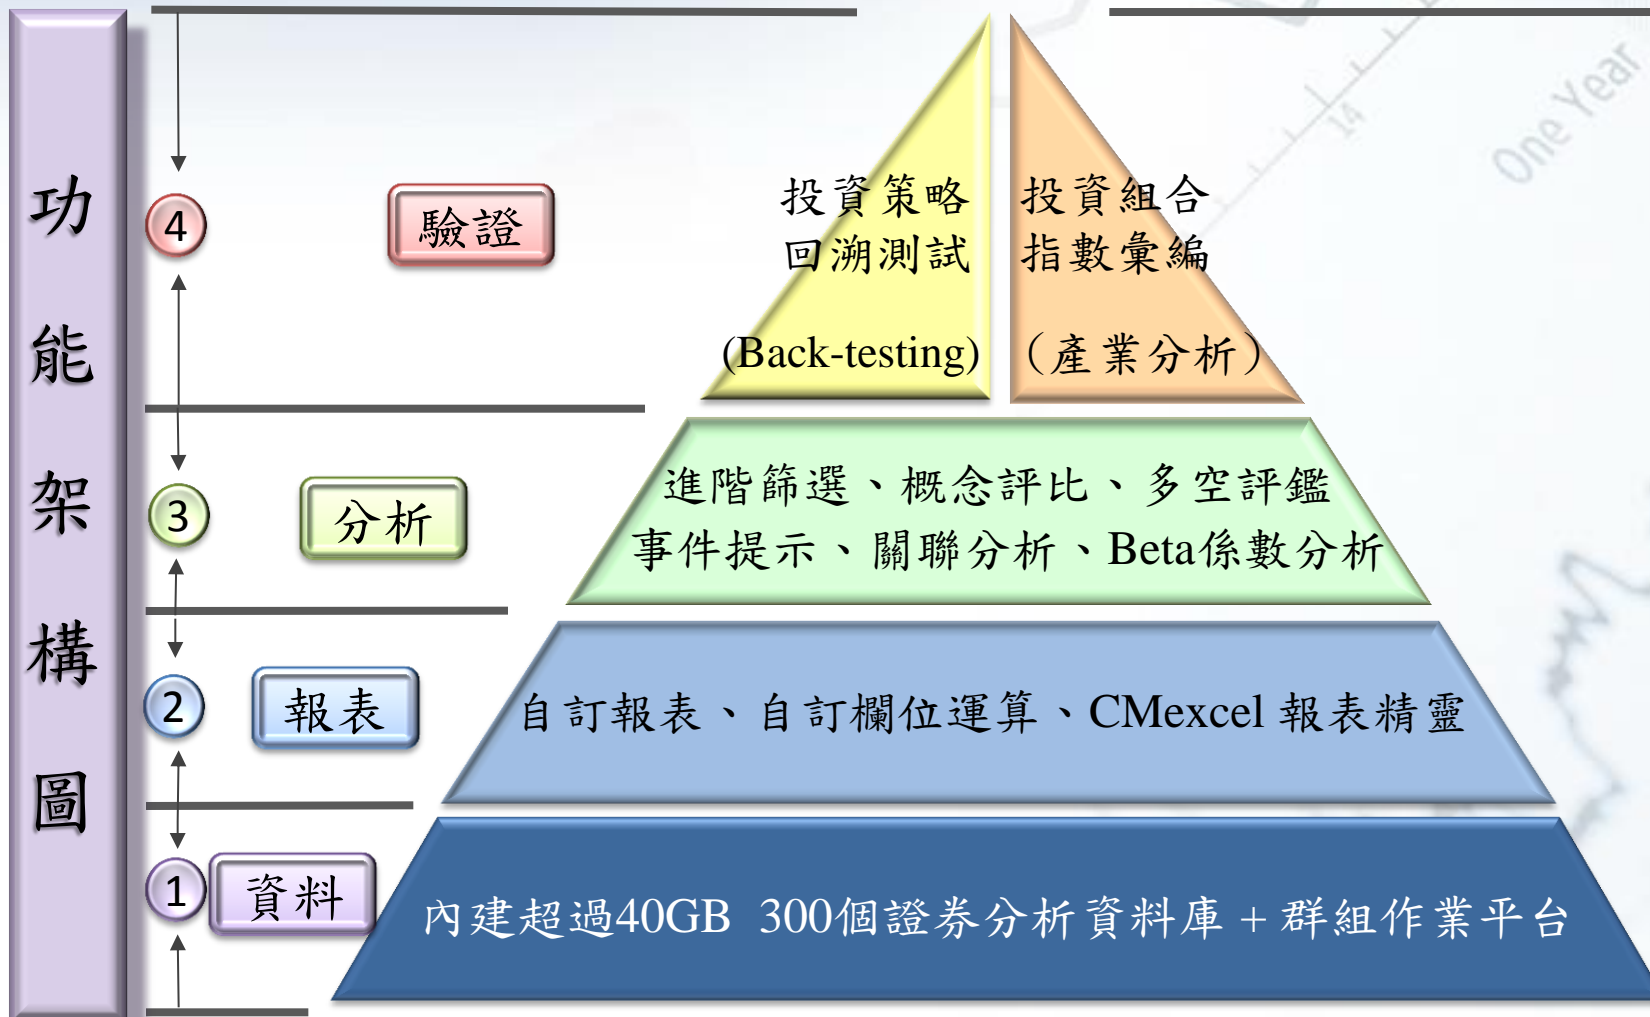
功能架構圖

4 驗證

投資策略回溯測試

(Back-testing)

投資組合指數彙編

(產業分析)

3 分析

進階篩選、概念評比、多空評鑑
事件提示、關聯分析、Beta係數分析

2 報表

自訂報表、自訂欄位運算、CMexcel 報表精靈

1 資料

內建超過40GB 300個證券分析資料庫＋群組作業平台

One Year
14